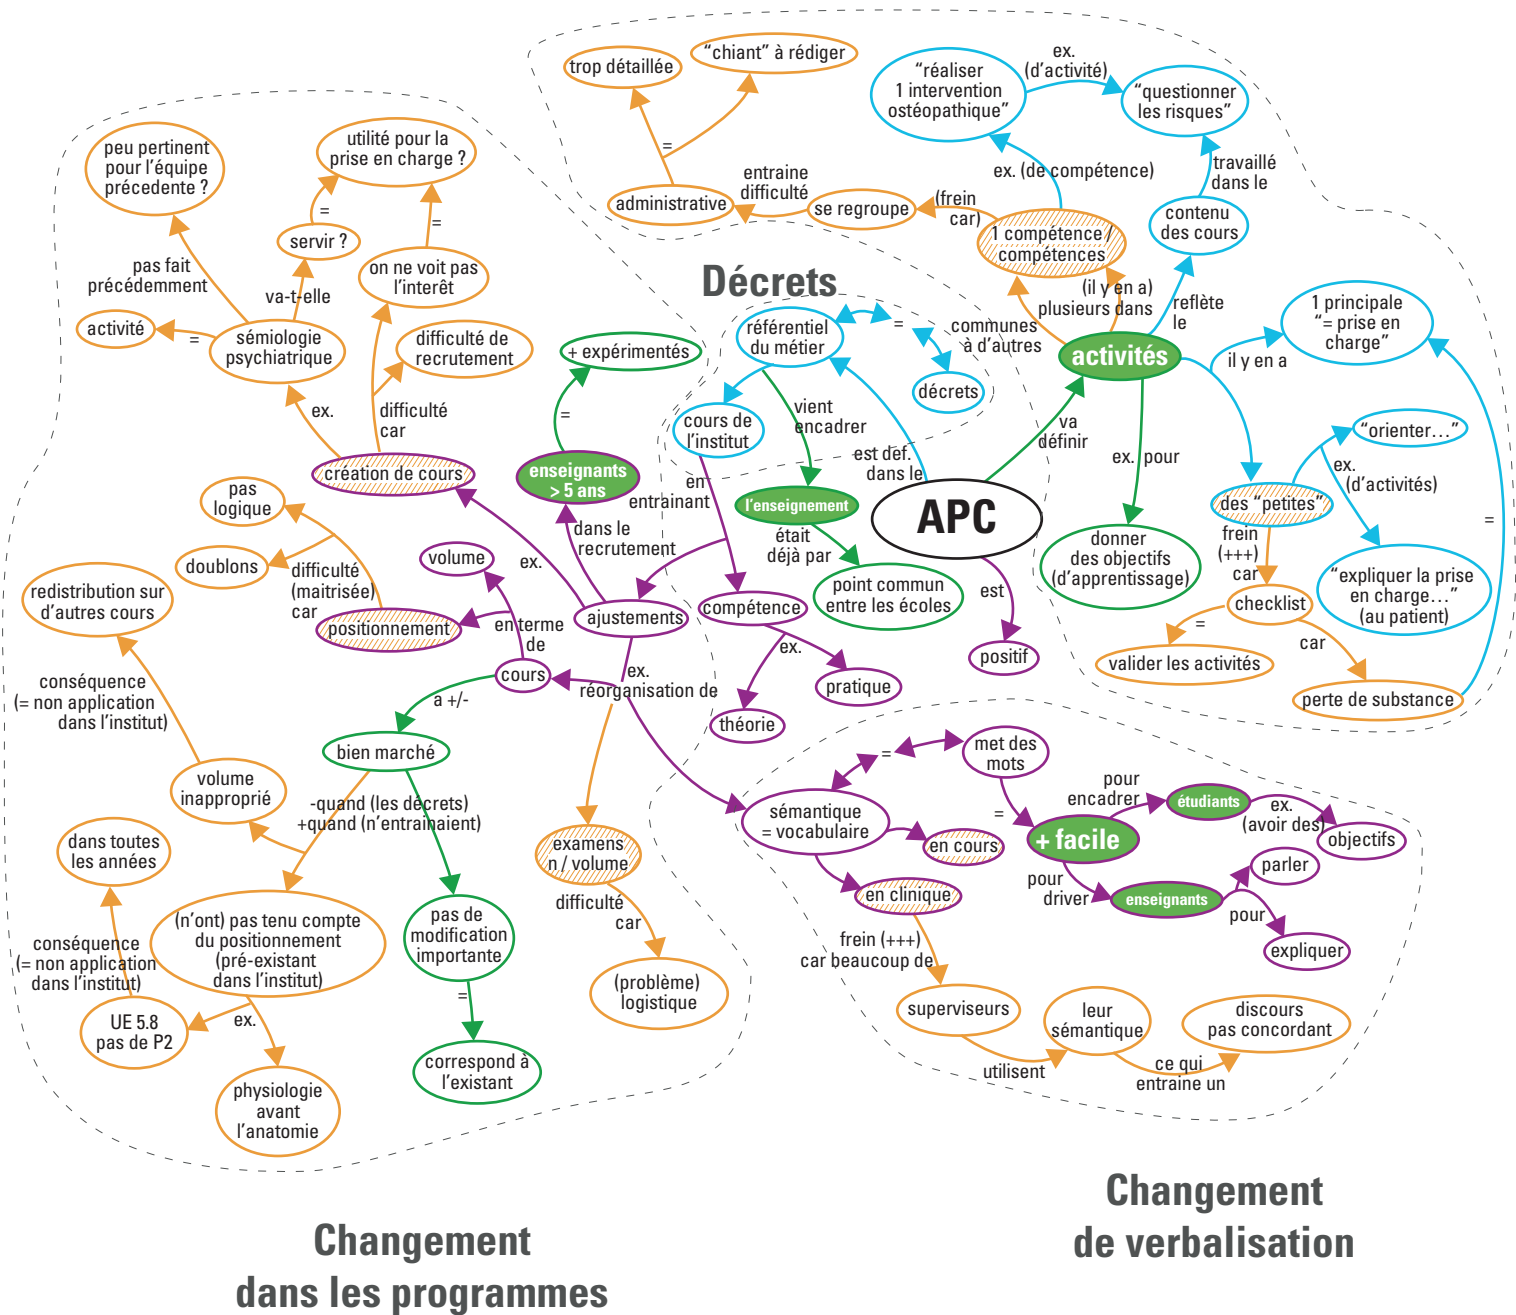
trop détaillée
"chiant" à rédiger
=
administrative
entraine difficulté
se regroupe
(frein car)
"réaliser 1 intervention ostéopathique"
ex. (d'activité)
"questionner les risques"
ex. (de compétence)
travaillé dans le
contenu des cours
1 compétence / compétences
(il y en a) plusieurs dans
reflète le
Décrets
référentiel du métier
=
communes à d'autres
décrets
activités
il y en a
1 principale "= prise en charge"
peu pertinent pour l'équipe précédente ?
utilité pour la prise en charge ?
=
servir ?
=
on ne voit pas l'interêt
pas fait précédemment
va-t-elle
activité
=
sémiologie psychiatrique
difficulté de recrutement
ex.
difficulté car
création de cours
+ expérimentés
=
enseignants > 5 ans
cours de l'institut
vient encadrer
l'enseignement
est déf. dans le
va définir
APC
ex. pour
donner des objectifs (d'apprentissage)
"orienter..."
ex. (d'activités)
des "petites"
frein (+++) car
"expliquer la prise en charge..." (au patient)
=
checklist
=
valider les activités
car
perte de substance
pas logique
doublons
difficulté (maitrisée) car
positionnement
redistribution sur d'autres cours
volume
ex.
en entrainant
dans le recrutement
était déjà par
point commun entre les écoles
est
positif
en terme de
ajustements
compétence
ex.
pratique
théorie
cours
ex. réorganisation de
conséquence (= non application dans l'institut)
a +/-
bien marché
volume inapproprié
-quand (les décrets) +quand (n'entraînaient)
dans toutes les années
(n'ont) pas tenu compte du positionnement (pré-existant dans l'institut)
pas de modification importante
=
correspond à l'existant
conséquence (= non application dans l'institut)
UE 5.8 pas de P2
ex.
physiologie avant l'anatomie
examens n / volume
difficulté car
(problème) logistique
=
met des mots
sémantique = vocabulaire
=
en cours
pour encadrer
étudiants
ex. (avoir des)
objectifs
+ facile
en clinique
pour driver
enseignants
parler
pour
expliquer
frein (+++) car beaucoup de
superviseurs
utilisent
leur sémantique
ce qui entraine un
discours pas concordant
Changement dans les programmes
Changement de verbalisation